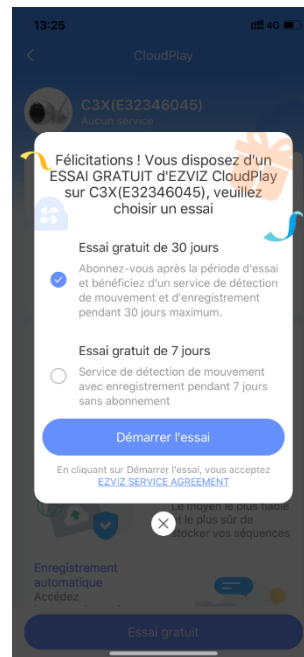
13:25 4G

CloudPlay

C3X(E32346045)
Aucun service

Félicitations ! Vous disposez d'un ESSAI GRATUIT d'EZVIZ CloudPlay sur C3X(E32346045), veuillez choisir un essai

Essai gratuit de 30 jours
Abonnez-vous après la période d'essai et bénéficiez d'un service de détection de mouvement et d'enregistrement pendant 30 jours maximum.

Essai gratuit de 7 jours
Service de détection de mouvement avec enregistrement pendant 7 jours sans abonnement

Démarrer l'essai

En cliquant sur Démarrer l'essai, vous acceptez
EZVIZ SERVICE AGREEMENT

Le moyen le plus fiable et le plus sûr de stocker vos séquences

Enregistrement automatique
Accédez

Essai gratuit